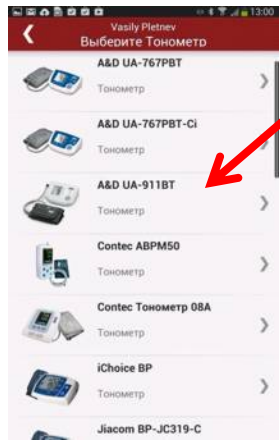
13:06

Vasily Pletnev
Выберите Тонометр

A&D UA-767PBT
Тонометр

A&D UA-767PBT-Ci
Тонометр

A&D UA-911BT
Тонометр

Contec ABPM50
Тонометр

Contec Тонометр 08A
Тонометр

iChoice BP
Тонометр

Jiacom BP-JC319-C